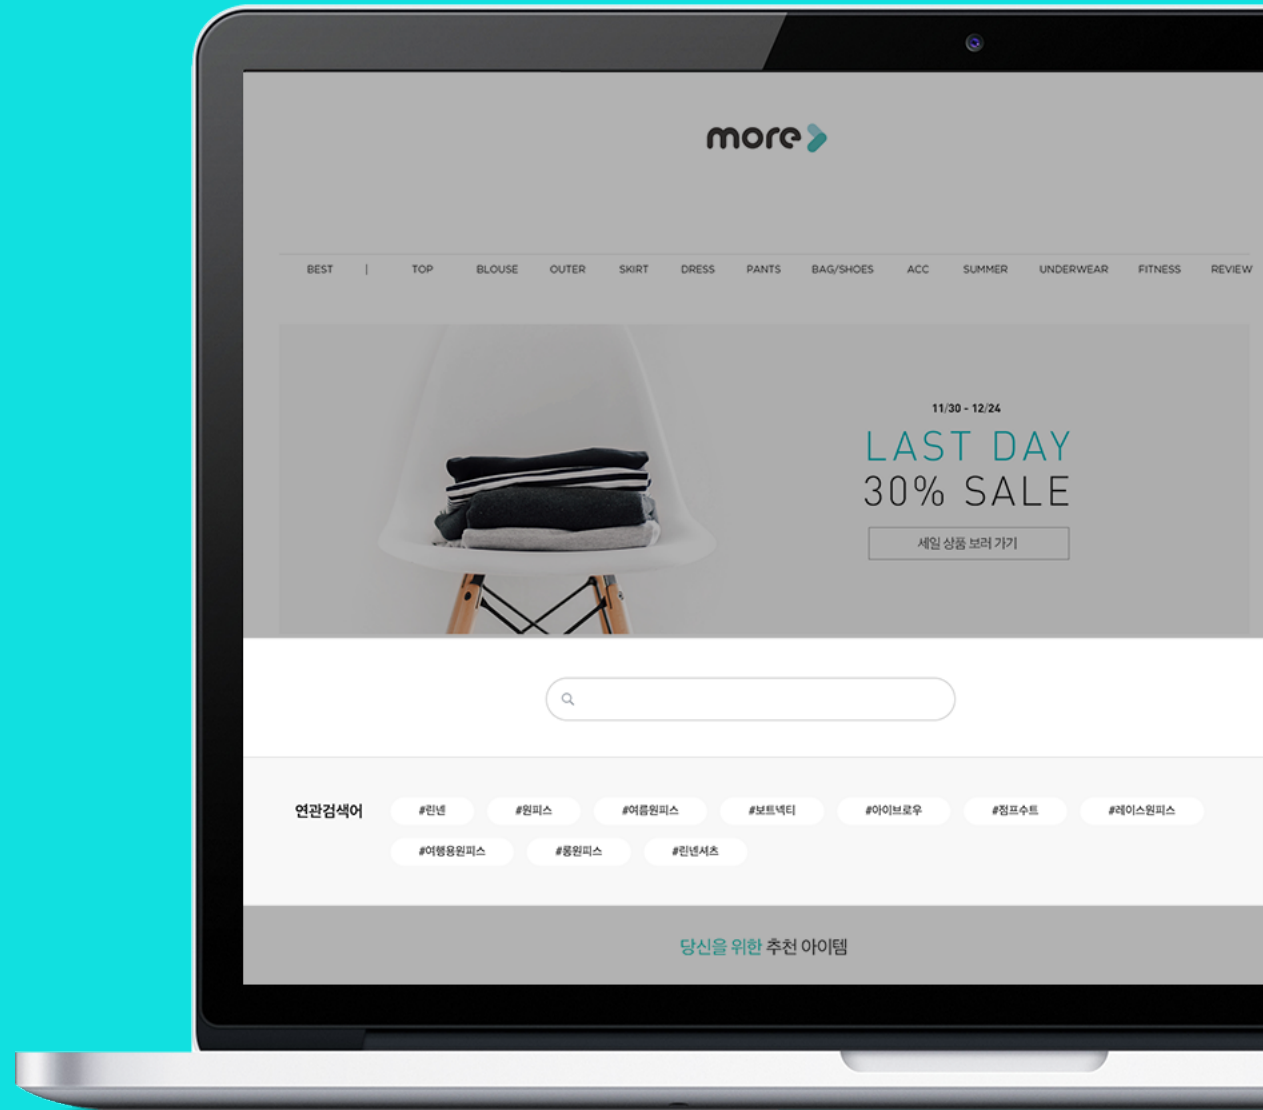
more

BEST | TOP BLOUSE OUTER SKIRT DRESS PANTS BAG/SHOES ACC SUMMER UNDERWEAR FITNESS REVIEW

11/30 - 12/24
LAST DAY
30% SALE
세일 상품 보러 가기

연관검색어 #린넨 #원피스 #여름원피스 #보트넥티 #아이브로우 #점프수트 #레이스원피스 #여행용원피스 #롱원피스 #린넨셔츠

당신을 위한 추천 아이템